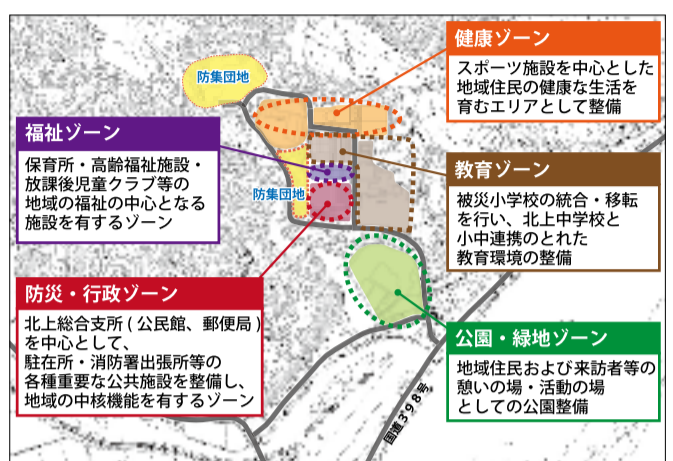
防集団地

健康ゾーン
スポーツ施設を中心とした地域住民の健康な生活を育むエリアとして整備

福祉ゾーン
保育所・高齢福祉施設・放課後児童クラブ等の地域の福祉の中心となる施設を有するゾーン

防集団地

教育ゾーン
被災小学校の統合・移転を行い、北上中学校と小中連携のとれた教育環境の整備

防災・行政ゾーン
北上総合支所（公民館、郵便局）を中心として、駐在所・消防署出張所等の各種重要な公共施設を整備し、地域の中核機能を有するゾーン

公園・緑地ゾーン
地域住民および来訪者等の憩いの場・活動の場としての公園整備

国道398号